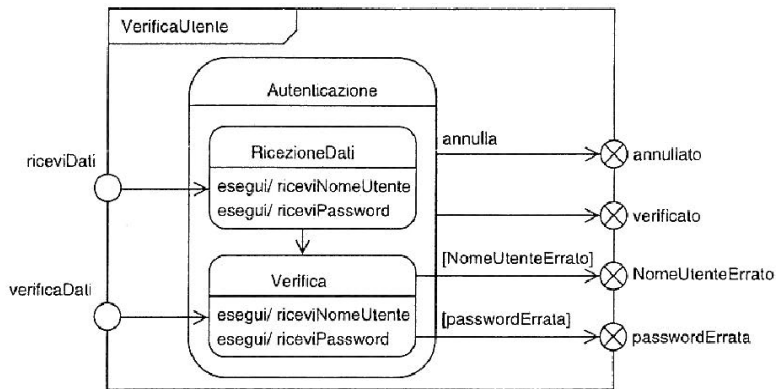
VerificaUtente

Autenticazione

RicezioneDati

esegui/ riceviNomeUtente
esegui/ riceviPassword

Verifica

esegui/ riceviNomeUtente
esegui/ riceviPassword

riceviDati

verificaDati

annulla

[NomeUtenteErrato]

[passwordErrata]

annullato

verificato

NomeUtenteErrato

passwordErrata